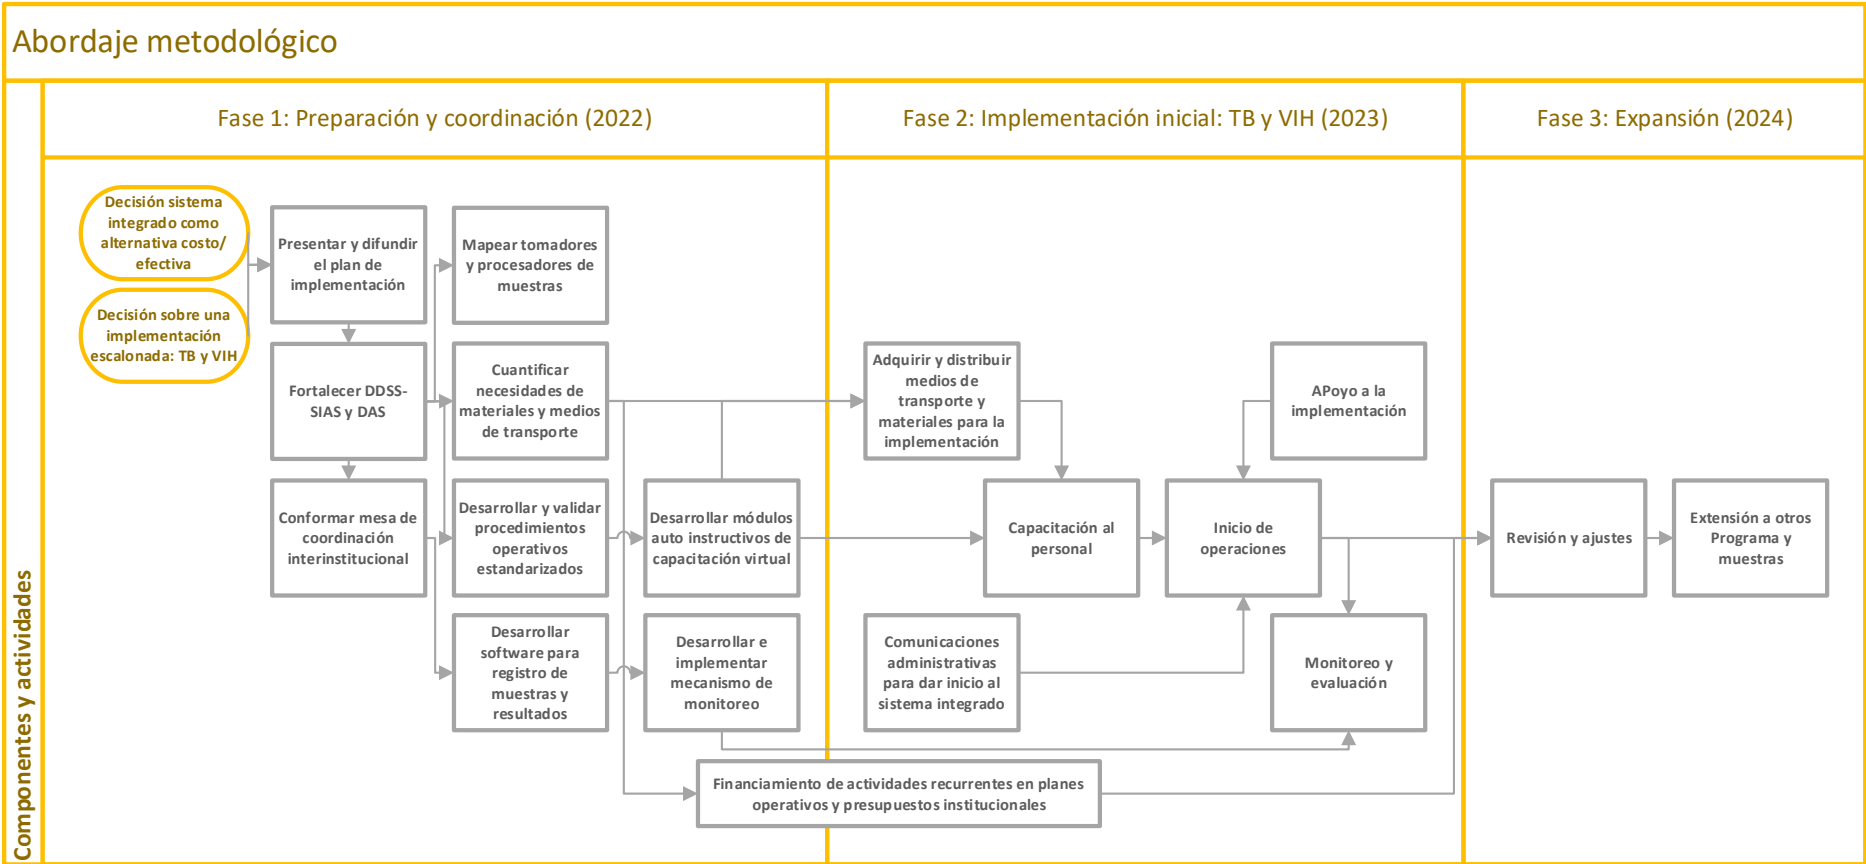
Abordaje metodológico

Componentes y actividades

Fase 1: Preparación y coordinación (2022)

Fase 2: Implementación inicial: TB y VIH (2023)

Fase 3: Expansión (2024)

Decisión sistema integrado como alternativa costo/ efectiva

Decisión sobre una implementación escalonada: TB y VIH

Presentar y difundir el plan de implementación

Fortalecer DDSS-SIAS y DAS

Conformar mesa de coordinación interinstitucional

Mapear tomadores y procesadores de muestras

Cuantificar necesidades de materiales y medios de transporte

Desarrollar y validar procedimientos operativos estandarizados

Desarrollar software para registro de muestras y resultados

Desarrollar módulos auto instructivos de capacitación virtual

Desarrollar e implementar mecanismo de monitoreo

Adquirir y distribuir medios de transporte y materiales para la implementación

Capacitación al personal

Comunicaciones administrativas para dar inicio al sistema integrado

Inicio de operaciones

APoyo a la implementación

Monitoreo y evaluación

Financiamiento de actividades recurrentes en planes operativos y presupuestos institucionales

Revisión y ajustes

Extensión a otros Programa y muestras